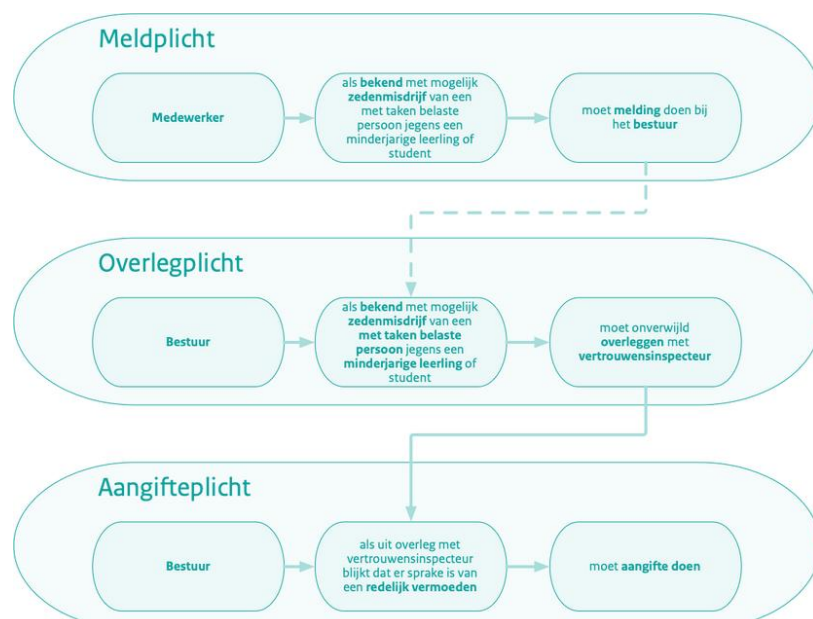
Meldplicht

Medewerker

als bekend met mogelijk zedenmisdrijf van een met taken belaste persoon jegens een minderjarige leerling of student

moet melding doen bij het bestuur

Overlegplicht

Bestuur

als bekend met mogelijk zedenmisdrijf van een met taken belaste persoon jegens een minderjarige leerling of student

moet onverwijld overleggen met vertrouwensinspecteur

Aangifteplicht

Bestuur

als uit overleg met vertrouwensinspecteur blijkt dat er sprake is van een redelijk vermoeden

moet aangifte doen